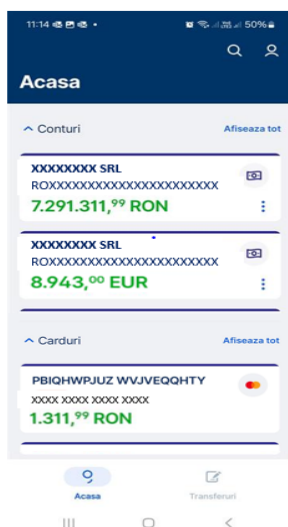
11:14 50%

Acasa

Conturi

Afiseaza tot

XXXXXXXX SRL
ROXXXXXXXXXXXXXXXXXXXXXX
7.291.311,$^{99}$ RON

XXXXXXXX SRL
ROXXXXXXXXXXXXXXXXXXXXXX
8.943,$^{00}$ EUR

Carduri

Afiseaza tot

PBIQHWPJUZ WVJVEQQHTY
XXXX XXXX XXXX XXXX
1.311,$^{99}$ RON

Acasa

Transferuri